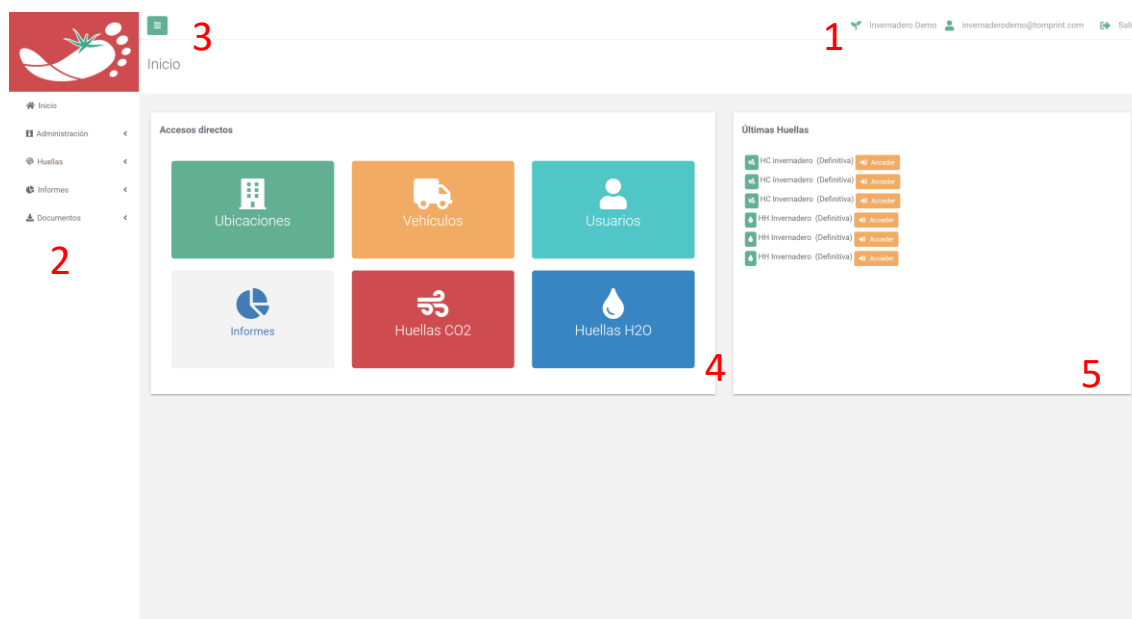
3

1

Invernadero Demo invernaderodemo@tomprint.com Sali

Inicio

Inicio
Administración
Huellas
Informes
Documentos

2

Accesos directos

Ubicaciones

Vehículos

Usuarios

Informes

Huellas CO2

Huellas H2O

4

Últimas Huellas

HC Invernadero (Definitiva) Acceder
HC Invernadero (Definitiva) Acceder
HC Invernadero (Definitiva) Acceder
HH Invernadero (Definitiva) Acceder
HH Invernadero (Definitiva) Acceder
HH Invernadero (Definitiva) Acceder

5